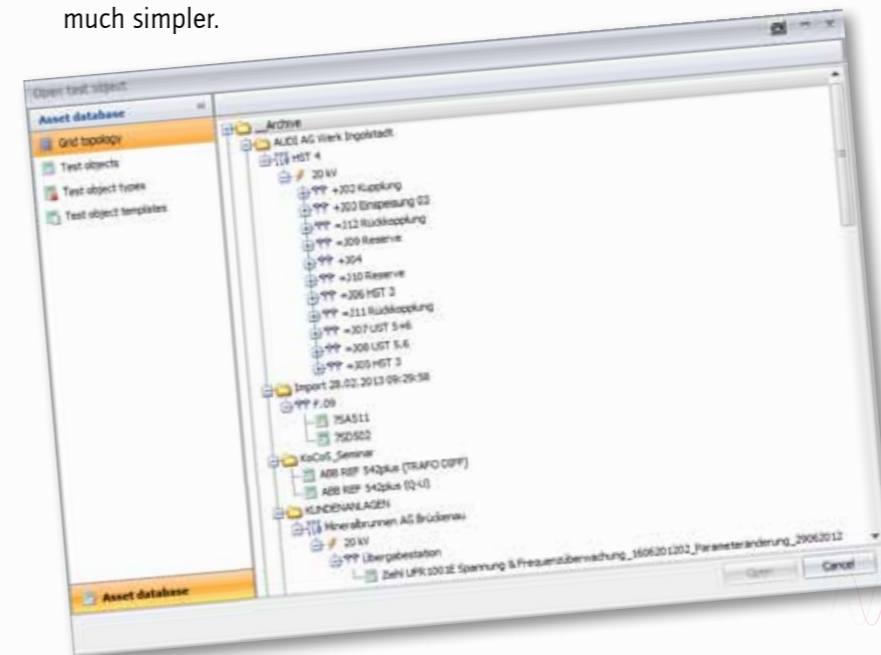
much simpler.

Open test object

Asset database

Grid topology
Test objects
Test object types
Test object templates

_Archive
AUDI AG Werk Ingolstadt
HST 4
20 kV
+J02 Kupplung
+J03 Einspeisung 03
=J12 Rückkopplung
=J09 Reserve
+J04
+J10 Reserve
=J06 HST 3
=J11 Rückkopplung
=J07 UST 5+6
=J08 UST 5.6
=J05 HST 3
Import 28.02.2013 09:29:58
F.09
7SA511
7SD502
KoCoS_Seminar
ABB REF 542plus (TRAFO DIFF)
ABB REF 542plus (Q-U)
KUNDENANLAGEN
Mineralbrunnen AG Brückenau
20 kV
Übergabestation
Ziehl UFR 1001E Spannung & Frequenzüberwachung_1606201202_Parameteränderung_29062012

Asset database

Open
Cancel